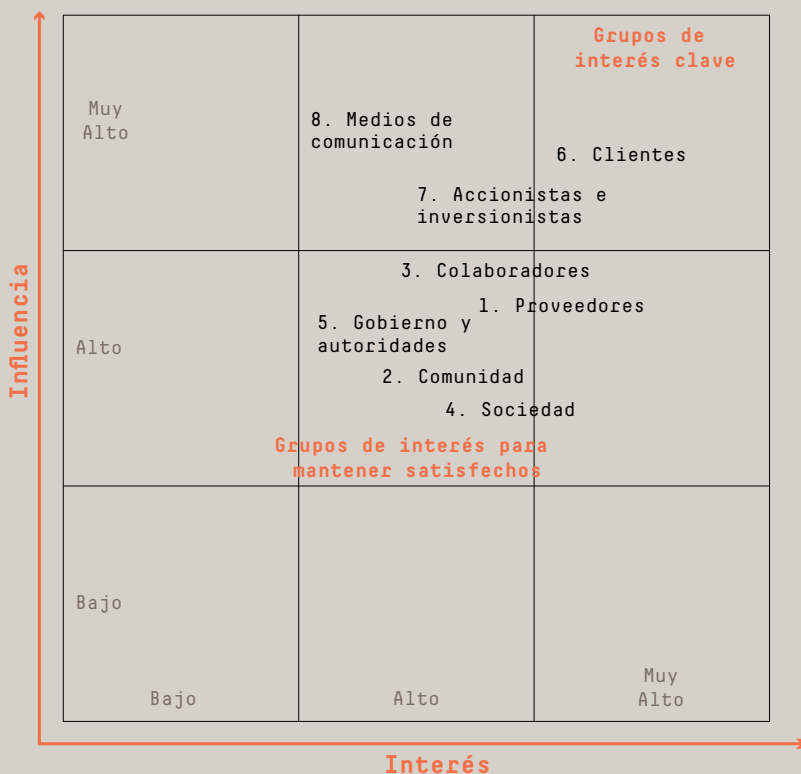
Influencia

Grupos de interés clave

Muy Alto

8. Medios de comunicación

6. Clientes

7. Accionistas e inversionistas

3. Colaboradores

1. Proveedores

Alto

5. Gobierno y autoridades

2. Comunidad

4. Sociedad

Grupos de interés para mantener satisfechos

Bajo

Bajo

Alto

Muy Alto

Interés